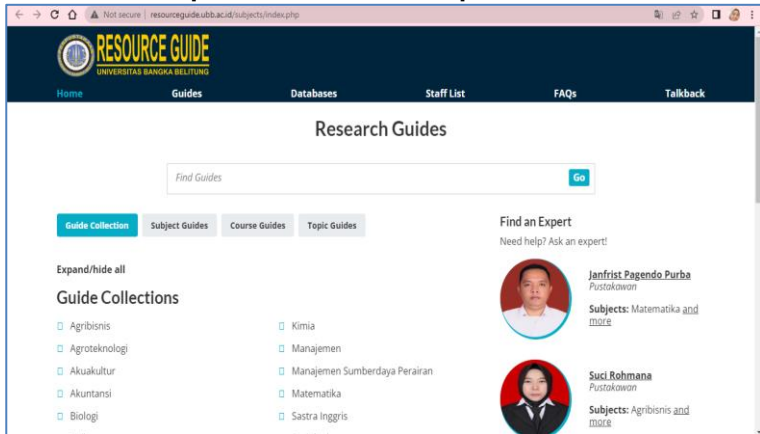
Not secure | resourceguide.ubb.ac.id/subjects/index.php

RESOURCE GUIDE
UNIVERSITAS BANGKA BELITUNG

Home Guides Databases Staff List FAQs Talkback

Research Guides

Find Guides Go

Guide Collection Subject Guides Course Guides Topic Guides

Expand/hide all

Guide Collections

Agribisnis
Agroteknologi
Akuakultur
Akuntansi
Biologi

Kimia
Manajemen
Manajemen Sumberdaya Perairan
Matematika
Sastra Inggris

Find an Expert
Need help? Ask an expert!

Janfrist Pagendo Purba
Pustakawan
Subjects: Matematika and more

Suci Rohmana
Pustakawan
Subjects: Agribisnis and more